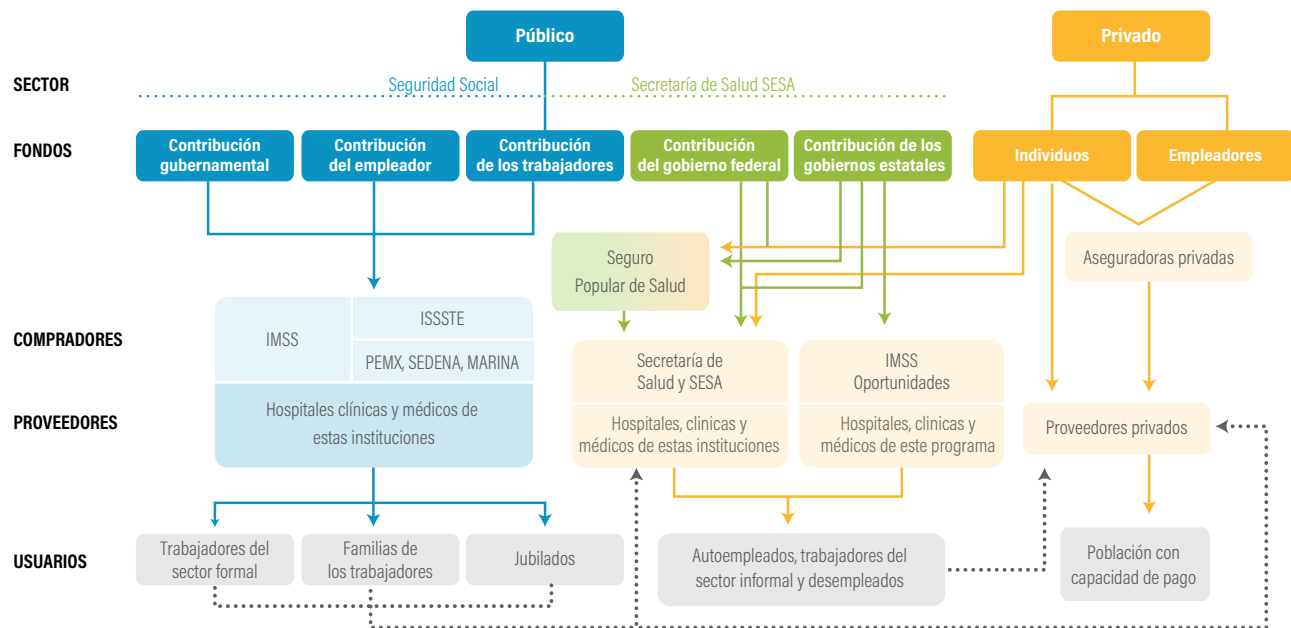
Público

Privado

SECTOR

Seguridad Social

Secretaría de Salud SESA

FONDOS

Contribución gubernamental

Contribución del empleador

Contribución de los trabajadores

Contribución del gobierno federal

Contribución de los gobiernos estatales

Individuos

Empleadores

Seguro Popular de Salud

Aseguradoras privadas

COMPRADORES

IMSS

ISSSTE

PEMX, SEDENA, MARINA

Secretaría de Salud y SESA

IMSS Oportunidades

PROVEEDORES

Hospitales clínicas y médicos de estas instituciones

Hospitales, clinicas y médicos de estas instituciones

Hospitales, clinicas y médicos de este programa

Proveedores privados

USUARIOS

Trabajadores del sector formal

Familias de los trabajadores

Jubilados

Autoempleados, trabajadores del sector informal y desempleados

Población con capacidad de pago